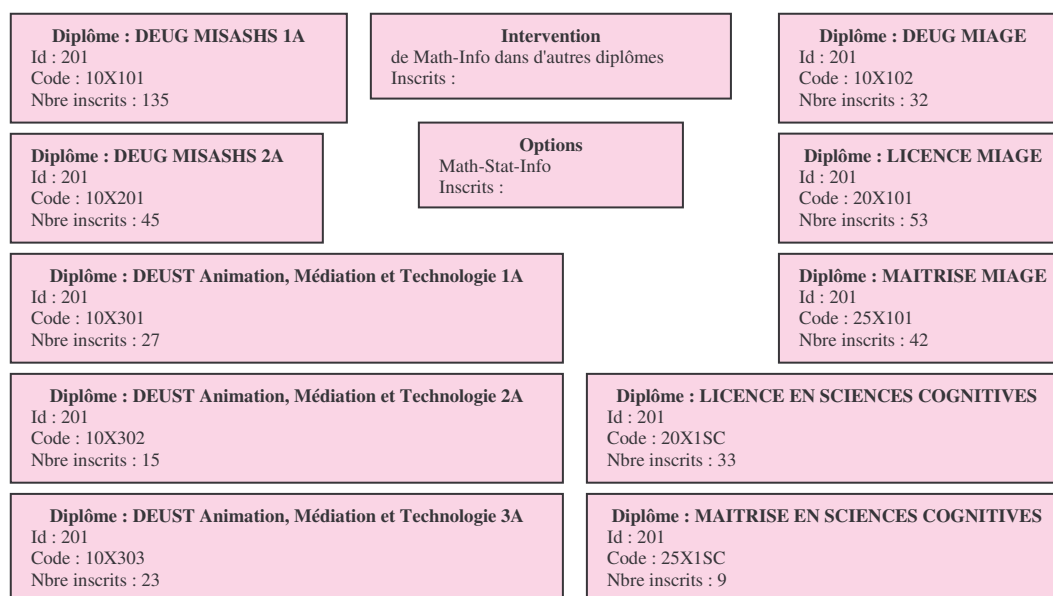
**Diplôme : DEUG MISASHS 1A**
Id : 201
Code : 10X101
Nbre inscrits : 135

**Intervention**
de Math-Info dans d'autres diplômes
Inscrits :

**Diplôme : DEUG MIAGE**
Id : 201
Code : 10X102
Nbre inscrits : 32

**Diplôme : DEUG MISASHS 2A**
Id : 201
Code : 10X201
Nbre inscrits : 45

**Options**
Math-Stat-Info
Inscrits :

**Diplôme : LICENCE MIAGE**
Id : 201
Code : 20X101
Nbre inscrits : 53

**Diplôme : DEUST Animation, Médiation et Technologie 1A**
Id : 201
Code : 10X301
Nbre inscrits : 27

**Diplôme : MAITRISE MIAGE**
Id : 201
Code : 25X101
Nbre inscrits : 42

**Diplôme : DEUST Animation, Médiation et Technologie 2A**
Id : 201
Code : 10X302
Nbre inscrits : 15

**Diplôme : LICENCE EN SCIENCES COGNITIVES**
Id : 201
Code : 20X1SC
Nbre inscrits : 33

**Diplôme : DEUST Animation, Médiation et Technologie 3A**
Id : 201
Code : 10X303
Nbre inscrits : 23

**Diplôme : MAITRISE EN SCIENCES COGNITIVES**
Id : 201
Code : 25X1SC
Nbre inscrits : 9